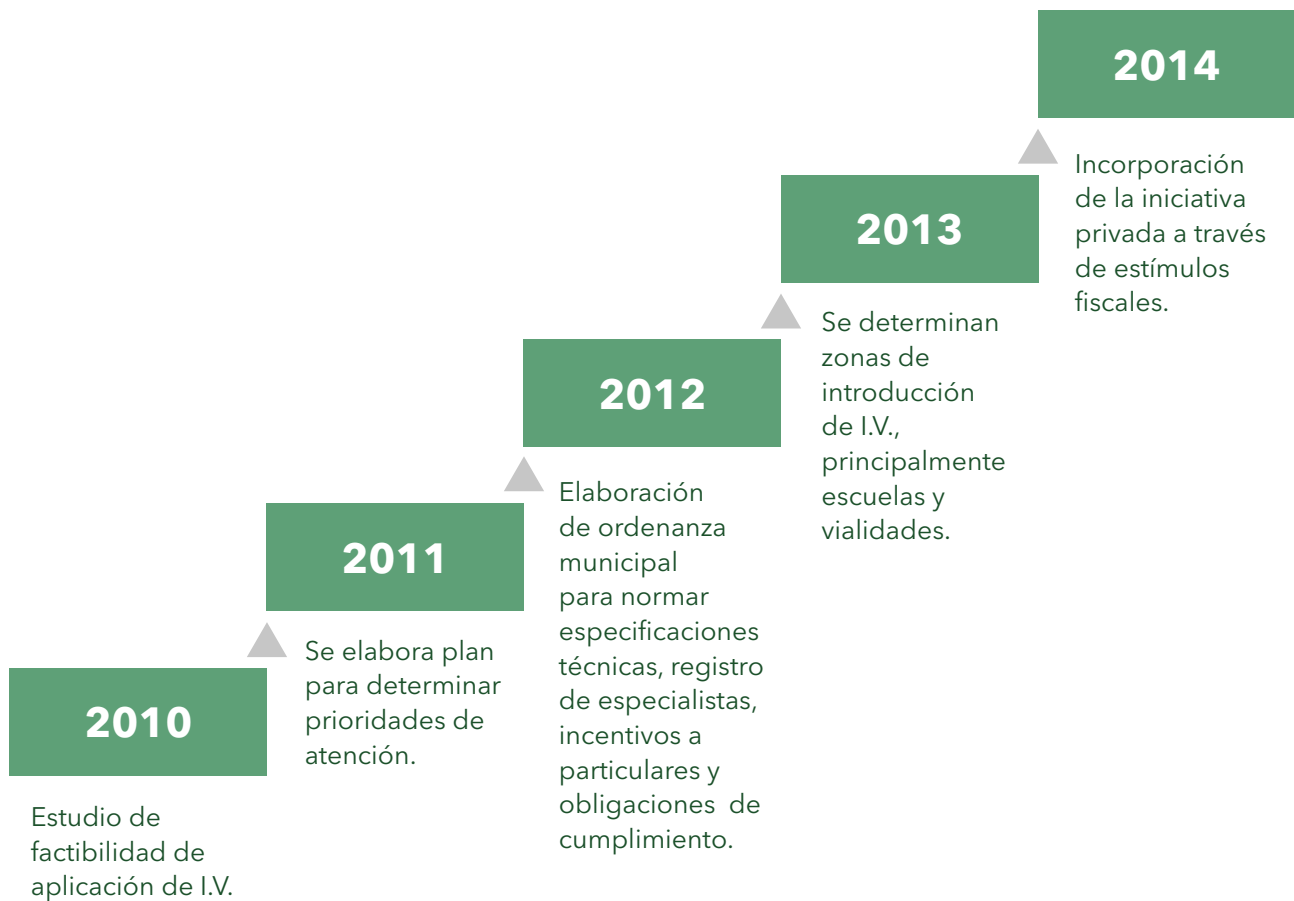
2010

Estudio de factibilidad de aplicación de I.V.

2011

Se elabora plan para determinar prioridades de atención.

2012

Elaboración de ordenanza municipal para normar especificaciones técnicas, registro de especialistas, incentivos a particulares y obligaciones de cumplimiento.

2013

Se determinan zonas de introducción de I.V., principalmente escuelas y vialidades.

2014

Incorporación de la iniciativa privada a través de estímulos fiscales.